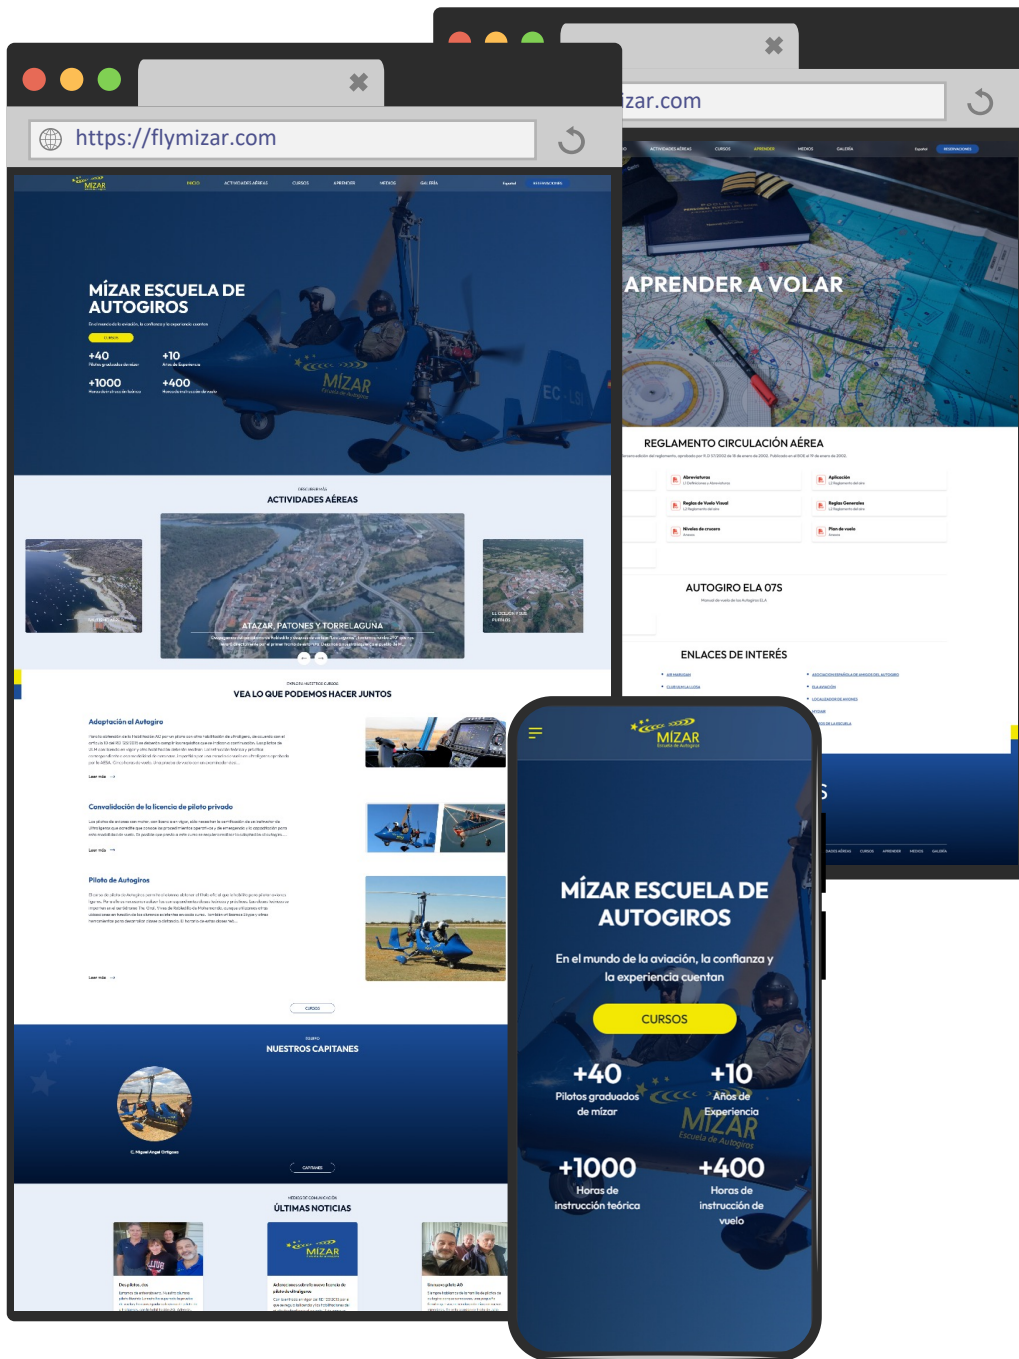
https://flymizar.com

izar.com

MÍZAR

INICIO ACTIVIDADES AÉREAS CURSOS APRENDER MEDIOS GALERÍA

Español RESERVACIONES

MÍZAR ESCUELA DE AUTOGIROS

+40
+10
+1000
+400

ACTIVIDADES AÉREAS

ATAZAR, PATONES Y TORRELAGUNA

VEA LO QUE PODEMOS HACER JUNTOS

Adaptación al Autogiro

Leer más

Convalidación de la licencia de piloto privado

Leer más

Piloto de Autogiros

Leer más

CURSOS

NUESTROS CAPITANES

C. Miguel Angel Ortigosa

CAPITANES

ÚLTIMAS NOTICIAS

MÍZAR

APRENDER A VOLAR

REGLAMENTO CIRCULACIÓN AÉREA

Abreviaturas
Aplicación
Reglas de Vuelo Visual
Reglas Generales
Niveles de crucero
Plan de vuelo

AUTOGIRO ELA 07S

ENLACES DE INTERÉS

MÍZAR
Escuela de Autogiros

MÍZAR ESCUELA DE AUTOGIROS

En el mundo de la aviación, la confianza y la experiencia cuentan

CURSOS

+40
Pilotos graduados de mízar

+10
Años de Experiencia

+1000
Horas de instrucción teórica

+400
Horas de instrucción de vuelo

MIZAR
Escuela de Autogiros